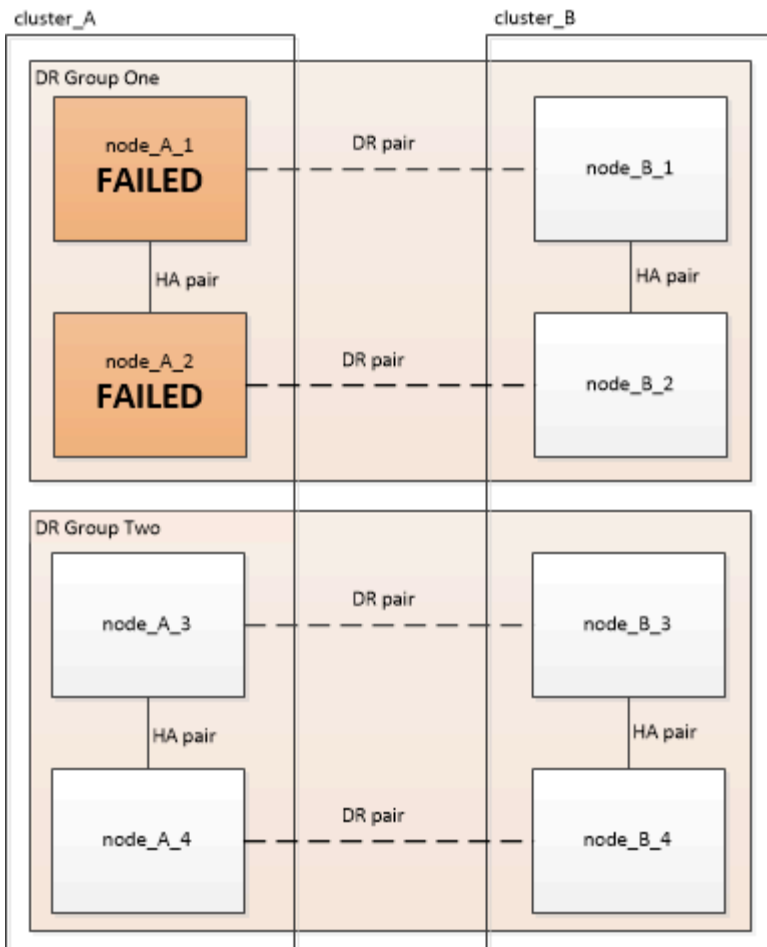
cluster_A

cluster_B

DR Group One

node_A_1
FAILED

DR pair

node_B_1

HA pair

HA pair

node_A_2
FAILED

DR pair

node_B_2

DR Group Two

node_A_3

DR pair

node_B_3

HA pair

HA pair

node_A_4

DR pair

node_B_4